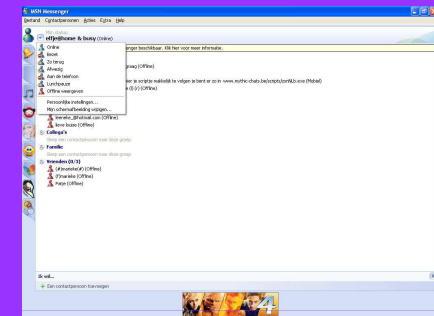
MSN Messenger

Bestand Contactpersonen Acties Extra Help

Mijn status:
effje@home & busy (Online)

Online
Bezet
Zo terug
Afwezig
Aan de telefoon
Lunchpauze
Offline weergeven

Persoonlijke instellingen...
Mijn schermafbeelding wijzigen...

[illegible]nger beschikbaar. Klik hier voor meer informatie.

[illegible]oag (Offline)

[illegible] je scriptje makkelijk te volgen je bent er zo in www.mythic-chats.be/scripts/jonNLb.exe (Mobiel)
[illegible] (Offline)

leerelin_@hotmail.com (Offline)
love louso (Offline)

Collega's
Sleep een contactpersoon naar deze groep

Familie
Sleep een contactpersoon naar deze groep

Vrienden (0/3)
(#)marieke(#) (Offline)
(F)marieke (Offline)
Patje (Offline)

Ik wil...
Een contactpersoon toevoegen